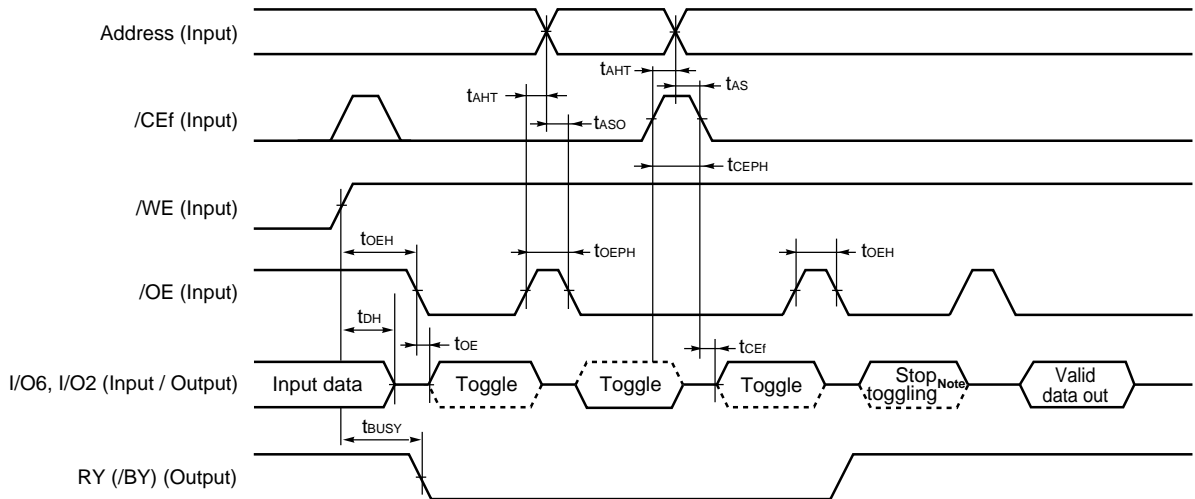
Address (Input)

/CEf (Input)

/WE (Input)

/OE (Input)

I/O6, I/O2 (Input / Output)

RY (/BY) (Output)

$t_{AHT}$

$t_{ASO}$

$t_{AHT}$

$t_{AS}$

$t_{CEPH}$

$t_{OEH}$

$t_{OEPH}$

$t_{OEH}$

$t_{DH}$

$t_{OE}$

$t_{CEf}$

Input data

Toggle

Toggle

Toggle

Stop toggling Note

Valid data out

$t_{BUSY}$